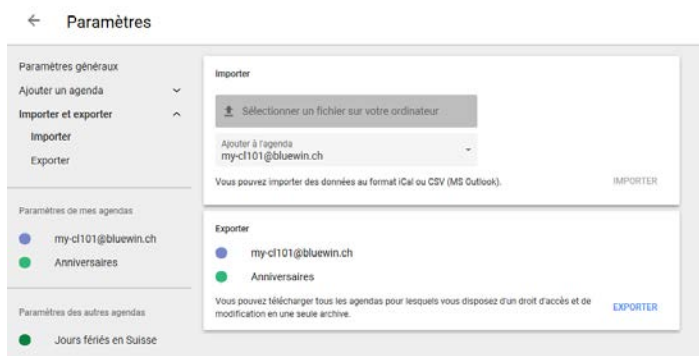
Paramètres

Paramètres généraux
Ajouter un agenda
Importer et exporter
Importer
Exporter

Paramètres de mes agendas
my-cl101@bluewin.ch
Anniversaires

Paramètres des autres agendas
Jours fériés en Suisse

Importer

Sélectionner un fichier sur votre ordinateur

Ajouter à l'agenda
my-cl101@bluewin.ch

Vous pouvez importer des données au format iCal ou CSV (MS Outlook).

IMPORTER

Exporter

my-cl101@bluewin.ch
Anniversaires

Vous pouvez télécharger tous les agendas pour lesquels vous disposez d'un droit d'accès et de modification en une seule archive.

EXPORTER